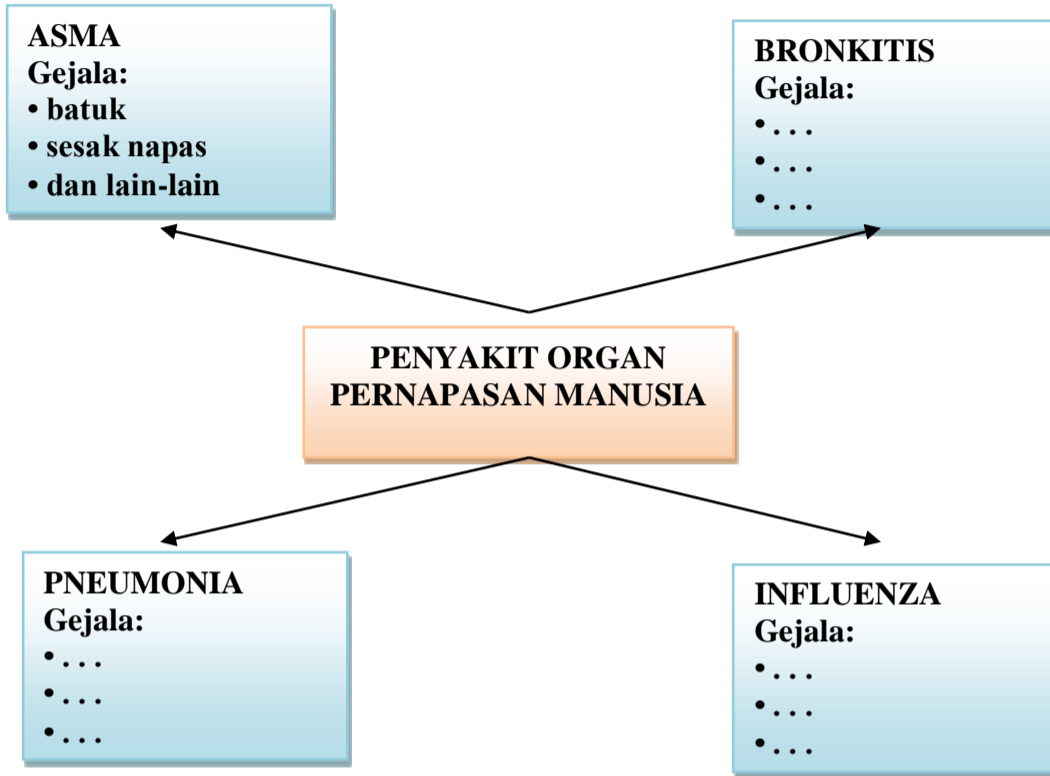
ASMA
Gejala:
• batuk
• sesak napas
• dan lain-lain

BRONKITIS
Gejala:
• . . .
• . . .
• . . .

PENYAKIT ORGAN PERNAPASAN MANUSIA

PNEUMONIA
Gejala:
• . . .
• . . .
• . . .

INFLUENZA
Gejala:
• . . .
• . . .
• . . .